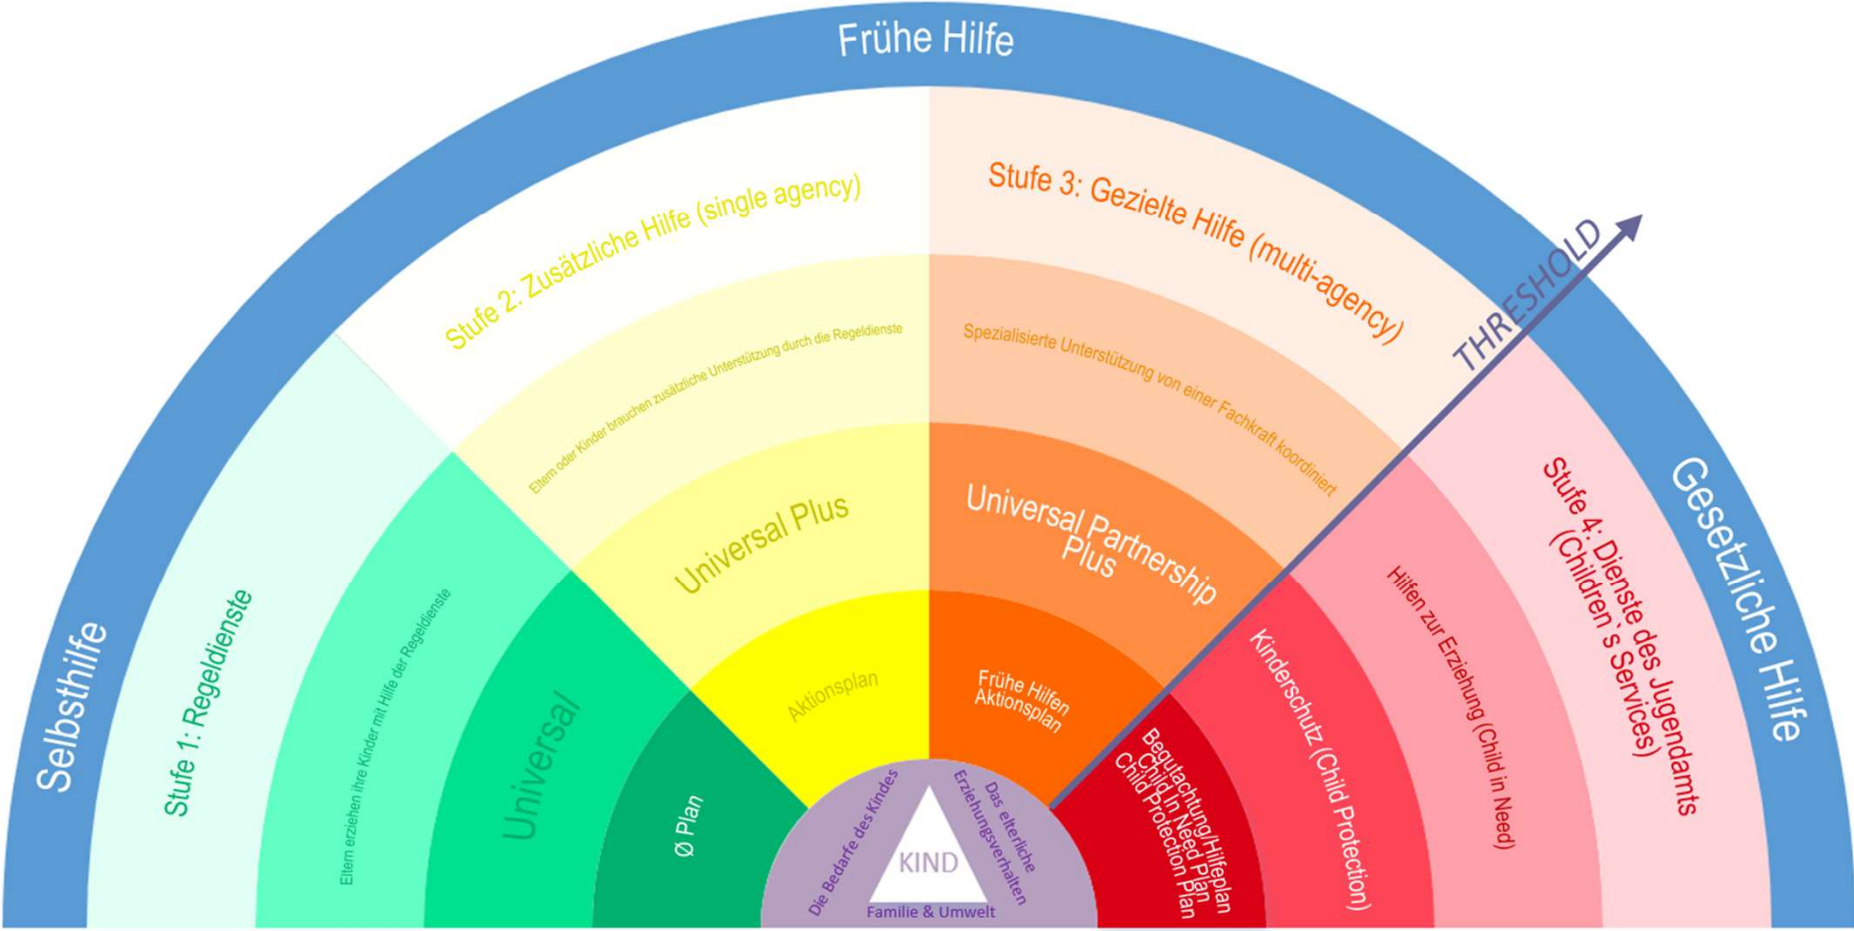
Frühe Hilfe

Selbsthilfe

Gesetzliche Hilfe

Stufe 1: Regeldienste

Eltern erziehen ihre Kinder mit Hilfe der Regeldienste

Universal

Ø Plan

Stufe 2: Zusätzliche Hilfe (single agency)

Eltern oder Kinder brauchen zusätzliche Unterstützung durch die Regeldienste

Universal Plus

Aktionsplan

Stufe 3: Gezielte Hilfe (multi-agency)

Spezialisierte Unterstützung von einer Fachkraft koordiniert

Universal Partnership Plus

Frühe Hilfen Aktionsplan

THRESHOLD

Stufe 4: Dienste des Jugendamts (Children's Services)

Hilfen zur Erziehung (Child in Need)

Kinderschutz (Child Protection)

Begutachtung/Hilfeplan Child In Need Plan Child Protection Plan

Die Bedarfe des Kindes

KIND

Das elterliche Erziehungsverhalten

Familie & Umwelt